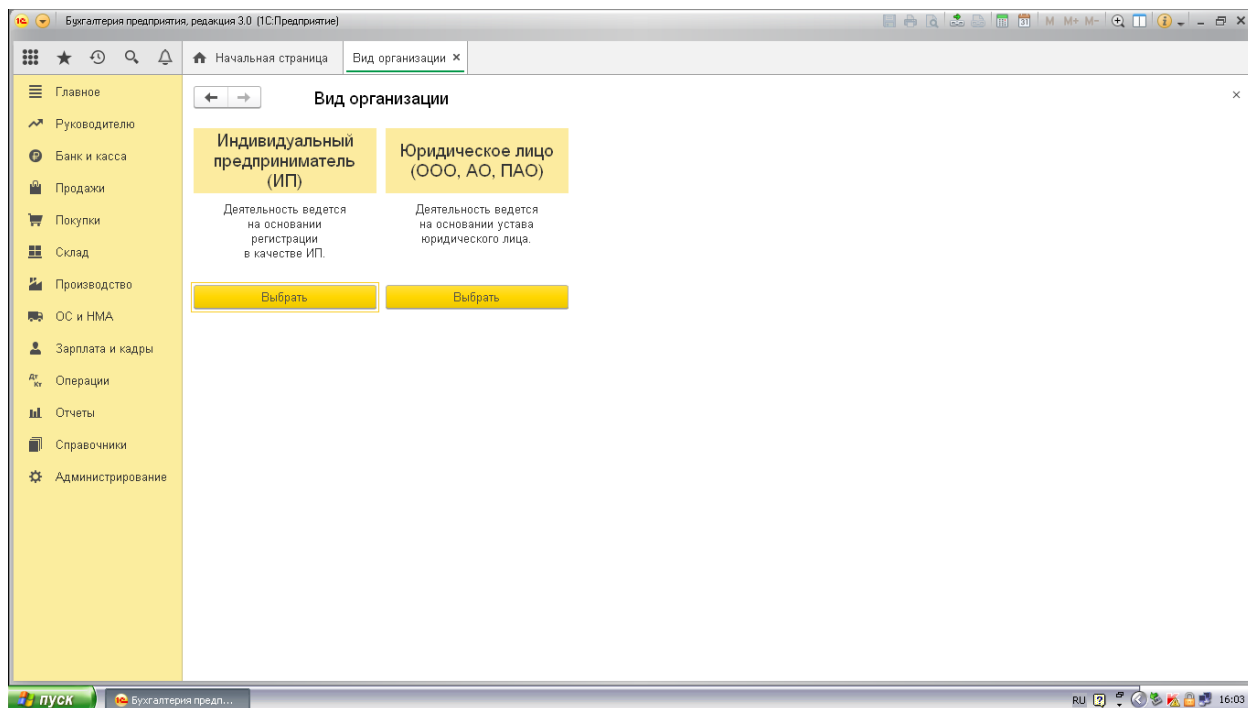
Бухгалтерия предприятия, редакция 3.0 (1С:Предприятие)

M M+ M-

Начальная страница
Вид организации ×

Главное
Руководителю
Банк и касса
Продажи
Покупки
Склад
Производство
ОС и НМА
Зарплата и кадры
Операции
Отчеты
Справочники
Администрирование

Вид организации

Индивидуальный предприниматель (ИП)

Деятельность ведется на основании регистрации в качестве ИП.

Выбрать

Юридическое лицо (ООО, АО, ПАО)

Деятельность ведется на основании устава юридического лица.

Выбрать

пуск
Бухгалтерия предп...
RU 16:03